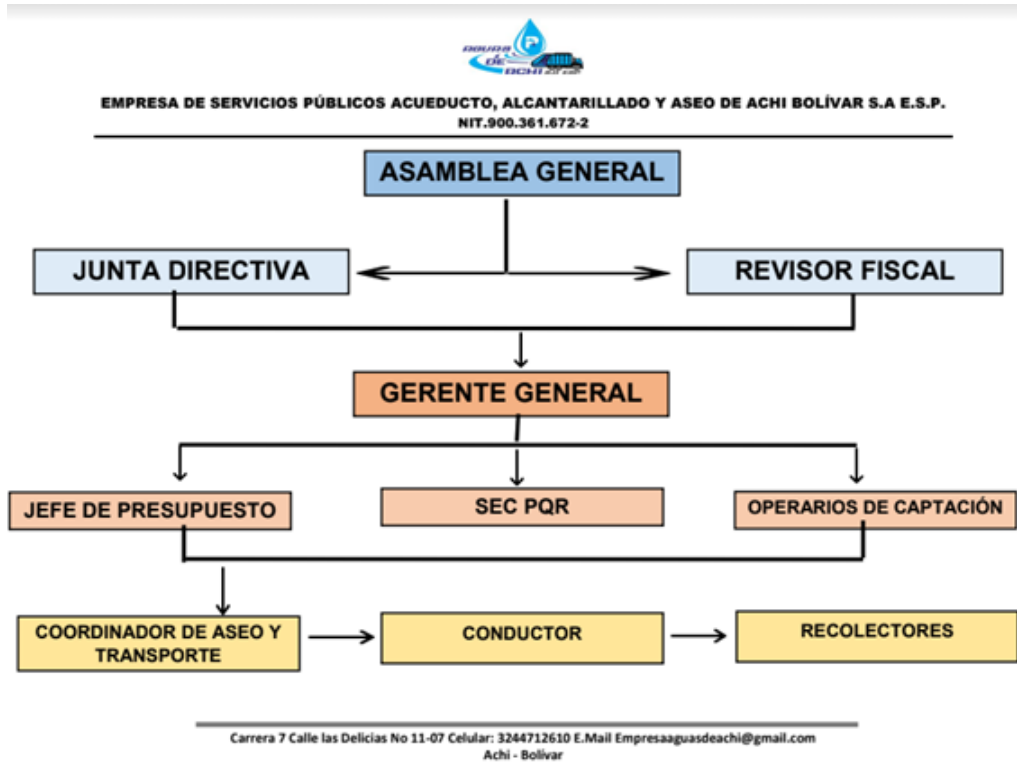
aguas de achi

EMPRESA DE SERVICIOS PÚBLICOS ACUEDUCTO, ALCANTARILLADO Y ASEO DE ACHI BOLÍVAR S.A E.S.P.
NIT.900.361.672-2

ASAMBLEA GENERAL

JUNTA DIRECTIVA

REVISOR FISCAL

GERENTE GENERAL

JEFE DE PRESUPUESTO

SEC PQR

OPERARIOS DE CAPTACIÓN

COORDINADOR DE ASEO Y TRANSPORTE

CONDUCTOR

RECOLECTORES

Carrera 7 Calle las Delicias No 11-07 Celular: 3244712610 E.Mail Empresaaguasdeachi@gmail.com
Achi - Bolívar